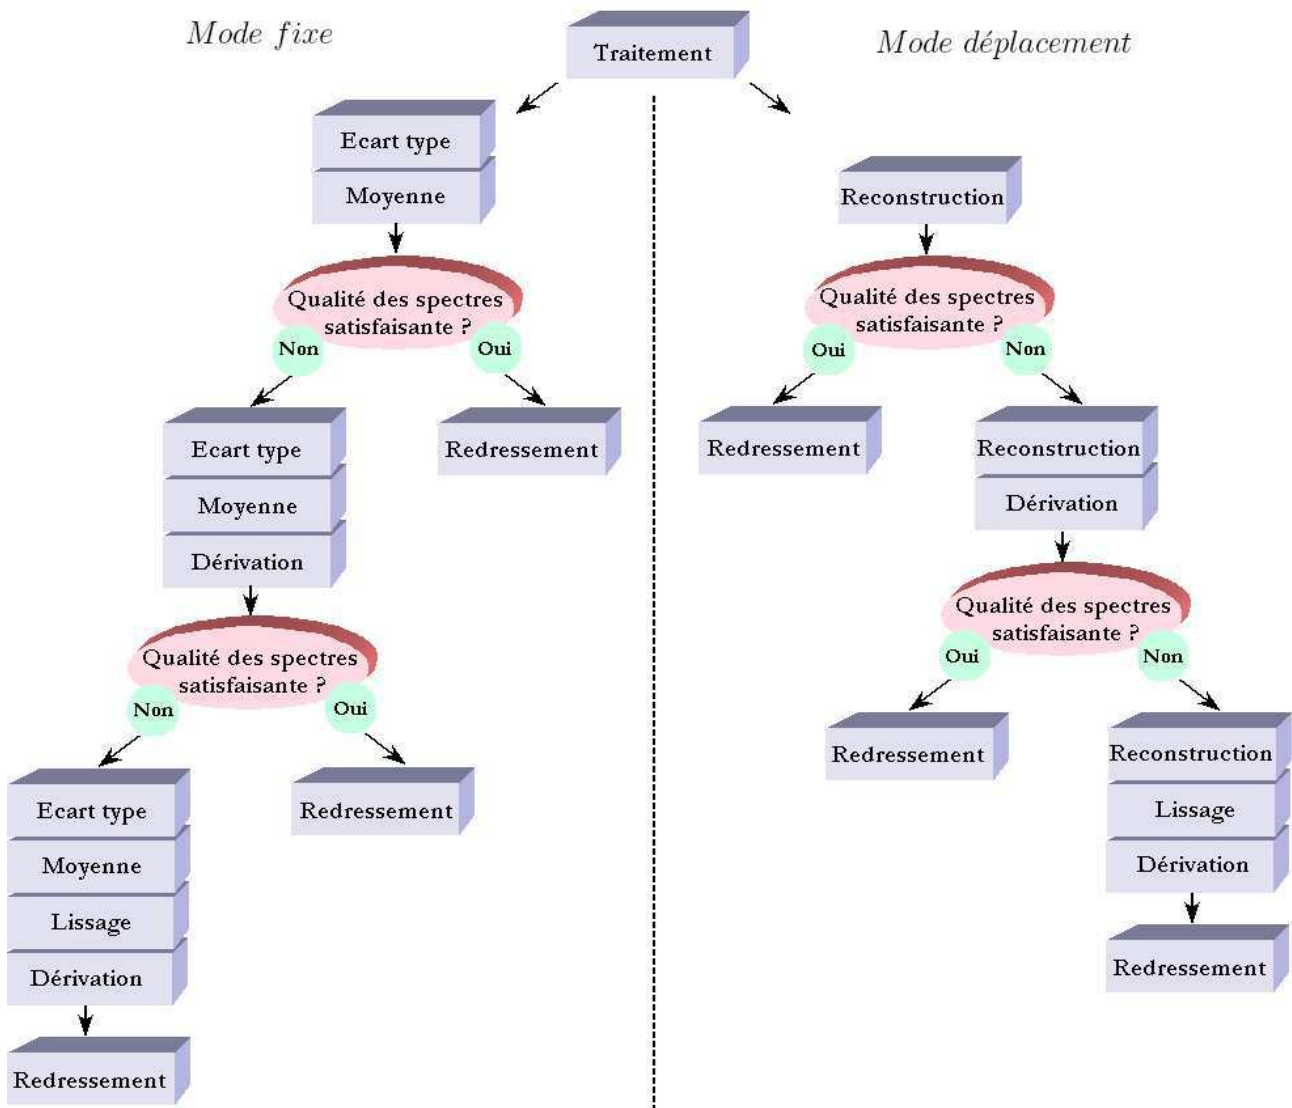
Mode fixe

Traitement

Mode déplacement

Ecart type

Moyenne

Qualité des spectres satisfaisante ?

Non

Oui

Ecart type

Moyenne

Dérivation

Redressement

Qualité des spectres satisfaisante ?

Non

Oui

Ecart type

Moyenne

Lissage

Dérivation

Redressement

Redressement

Reconstruction

Qualité des spectres satisfaisante ?

Oui

Non

Redressement

Reconstruction

Dérivation

Qualité des spectres satisfaisante ?

Oui

Non

Redressement

Reconstruction

Lissage

Dérivation

Redressement